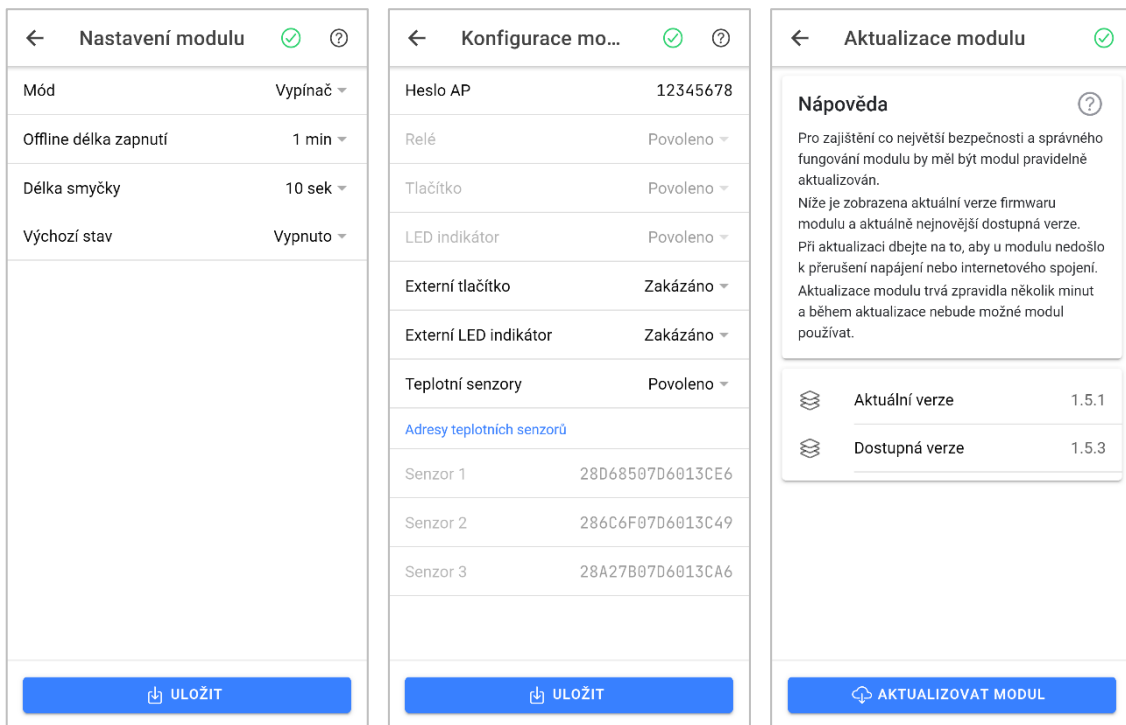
← Nastavení modulu

Mód Vypínač

Offline délka zapnutí 1 min

Délka smyčky 10 sek

Výchozí stav Vypnuto

ULOŽIT

← Konfigurace mo...

Heslo AP 12345678

Relé Povoleno

Tlačítko Povoleno

LED indikátor Povoleno

Externí tlačítko Zakázáno

Externí LED indikátor Zakázáno

Teplotní senzory Povoleno

Adresy teplotních senzorů

Senzor 1 28D68507D6013CE6

Senzor 2 286C6F07D6013C49

Senzor 3 28A27B07D6013CA6

ULOŽIT

← Aktualizace modulu

Nápověda

Pro zajištění co největší bezpečnosti a správného fungování modulu by měl být modul pravidelně aktualizován.
Níže je zobrazena aktuální verze firmwaru modulu a aktuálně nejnovější dostupná verze.
Při aktualizaci dbejte na to, aby u modulu nedošlo k přerušení napájení nebo internetového spojení.
Aktualizace modulu trvá zpravidla několik minut a během aktualizace nebude možné modul používat.

Aktuální verze 1.5.1

Dostupná verze 1.5.3

AKTUALIZOVAT MODUL